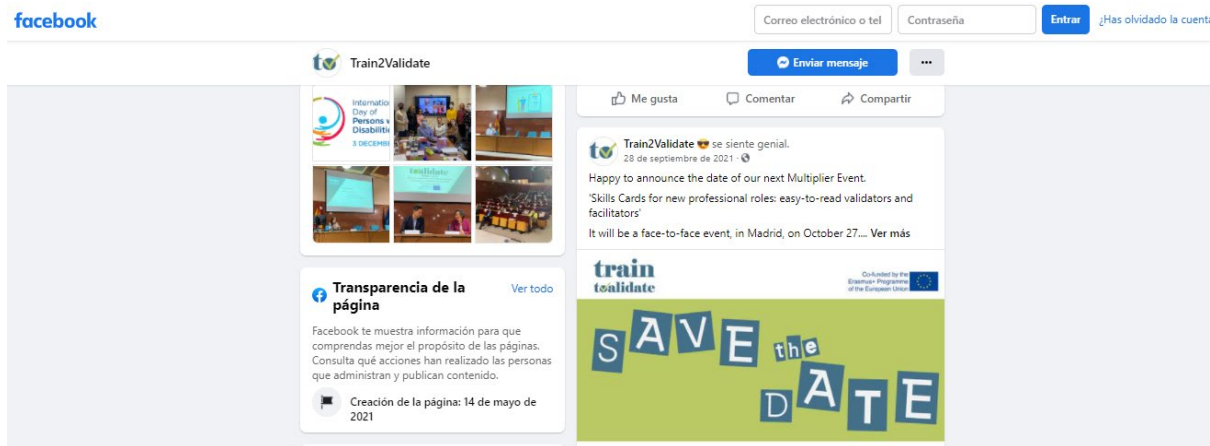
facebook

Correo electrónico o tel

Contraseña

Entrar

¿Has olvidado la cuent

Train2Validate

Enviar mensaje

...

Internat Day of Persons v Disabiliti 3 DECEMB

t2validate

Me gusta

Comentar

Compartir

Train2Validate 😎 se siente genial.

28 de septiembre de 2021 ·

Happy to announce the date of our next Multiplier Event.

'Skills Cards for new professional roles: easy-to-read validators and facilitators'

It will be a face-to-face event, in Madrid, on October 27.... Ver más

train t2validate

Co-funded by the Erasmus+ Programme of the European Union

SAVE the DATE

Transparencia de la página

Ver todo

Facebook te muestra información para que comprendas mejor el propósito de las páginas. Consulta qué acciones han realizado las personas que administran y publican contenido.

Creación de la página: 14 de mayo de 2021